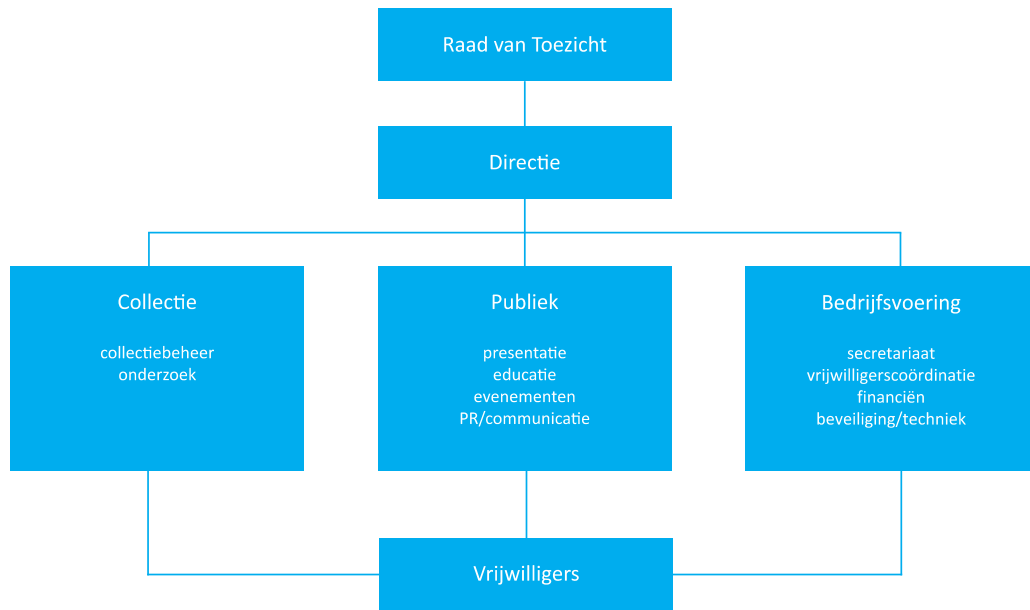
Raad van Toezicht

Directie

Collectie

collectiebeheer
onderzoek

Publiek

presentatie
educatie
evenementen
PR/communicatie

Bedrijfsvoering

secretariaat
vrijwilligerscoördinatie
financiën
beveiliging/techniek

Vrijwilligers